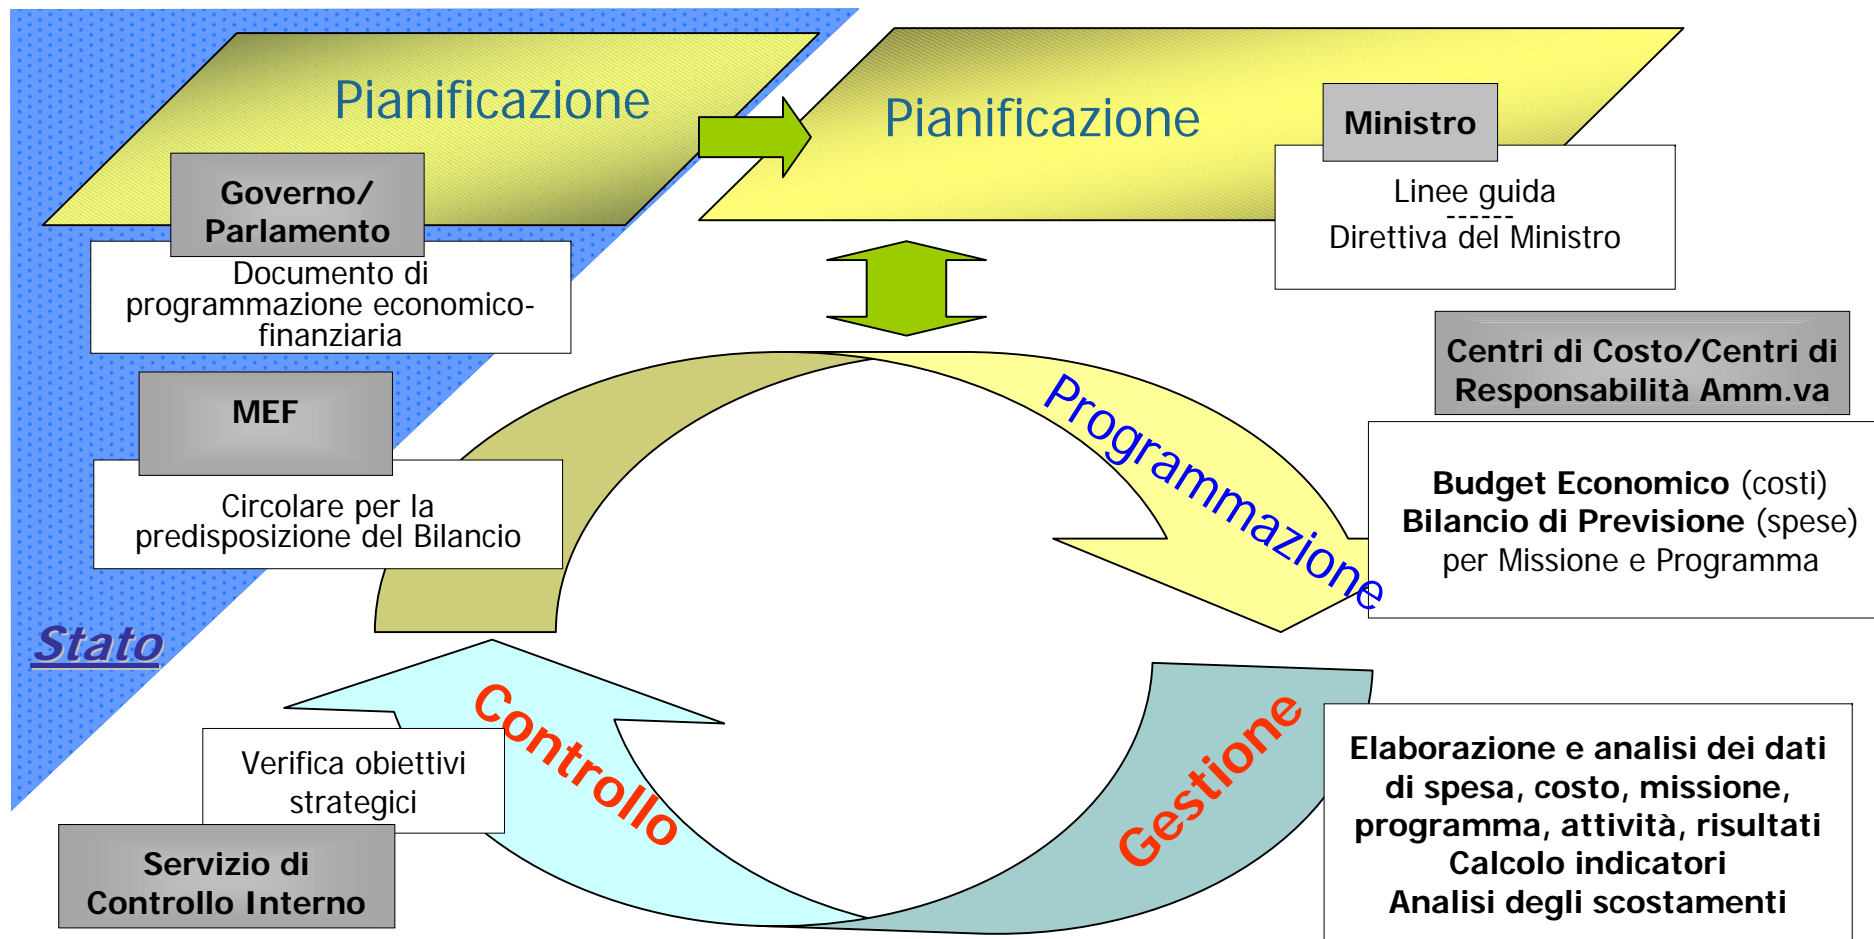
Pianificazione

Governo/ Parlamento

Documento di programmazione economico-finanziaria

MEF

Circolare per la predisposizione del Bilancio

Stato

Pianificazione

Ministro

Linee guida
------
Direttiva del Ministro

Centri di Costo/Centri di Responsabilità Amm.va

Programmazione

Budget Economico (costi)
Bilancio di Previsione (spese)
per Missione e Programma

Controllo

Verifica obiettivi strategici

Servizio di Controllo Interno

Gestione

Elaborazione e analisi dei dati di spesa, costo, missione, programma, attività, risultati
Calcolo indicatori
Analisi degli scostamenti